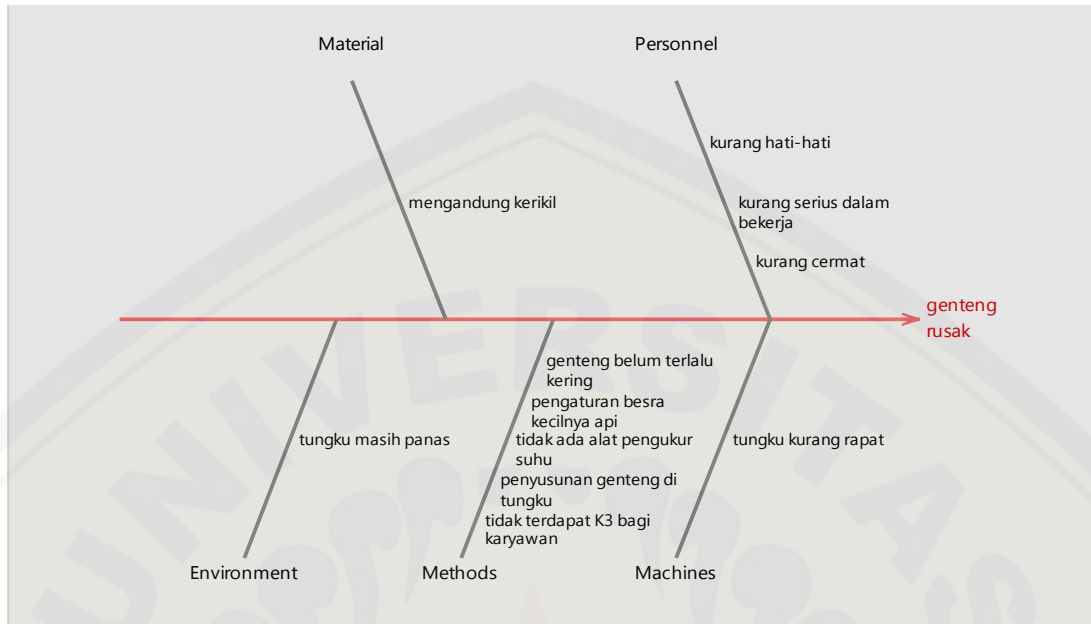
Material

Personnel

kurang hati-hati

mengandung kerikil

kurang serius dalam bekerja

kurang cermat

genteng rusak

genteng belum terlalu kering

pengaturan besra kecilnya api

tungku masih panas

tidak ada alat pengukur suhu

tungku kurang rapat

penyusunan genteng di tungku

tidak terdapat K3 bagi karyawan

Environment

Methods

Machines